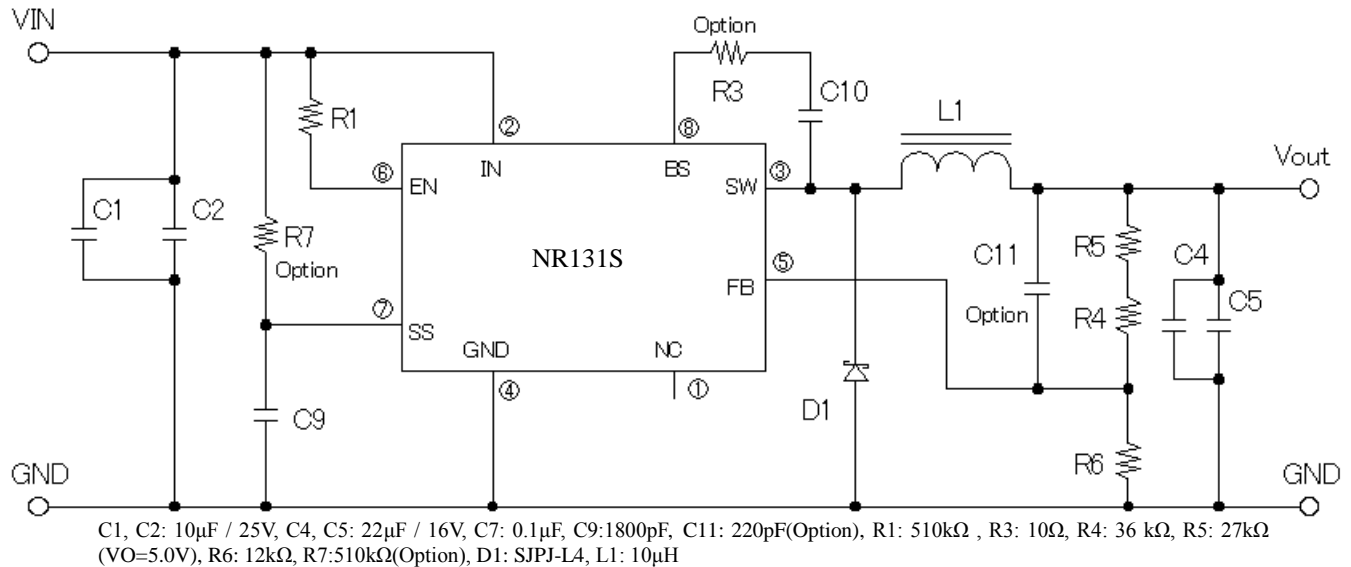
VIN

Option

R3

C10

L1

Vout

R1

② IN

⑧ BS

③ SW

⑥ EN

C1

C2

R7

Option

NR131S

⑤ FB

C11

Option

R5

C4

C5

R4

⑦ SS

GND

NC

① 

④

D1

C9

R6

GND

GND

C1, C2: 10μF / 25V, C4, C5: 22μF / 16V, C7: 0.1μF, C9:1800pF, C11: 220pF(Option), R1: 510kΩ , R3: 10Ω, R4: 36 kΩ, R5: 27kΩ (VO=5.0V), R6: 12kΩ, R7:510kΩ(Option), D1: SJPJ-L4, L1: 10μH